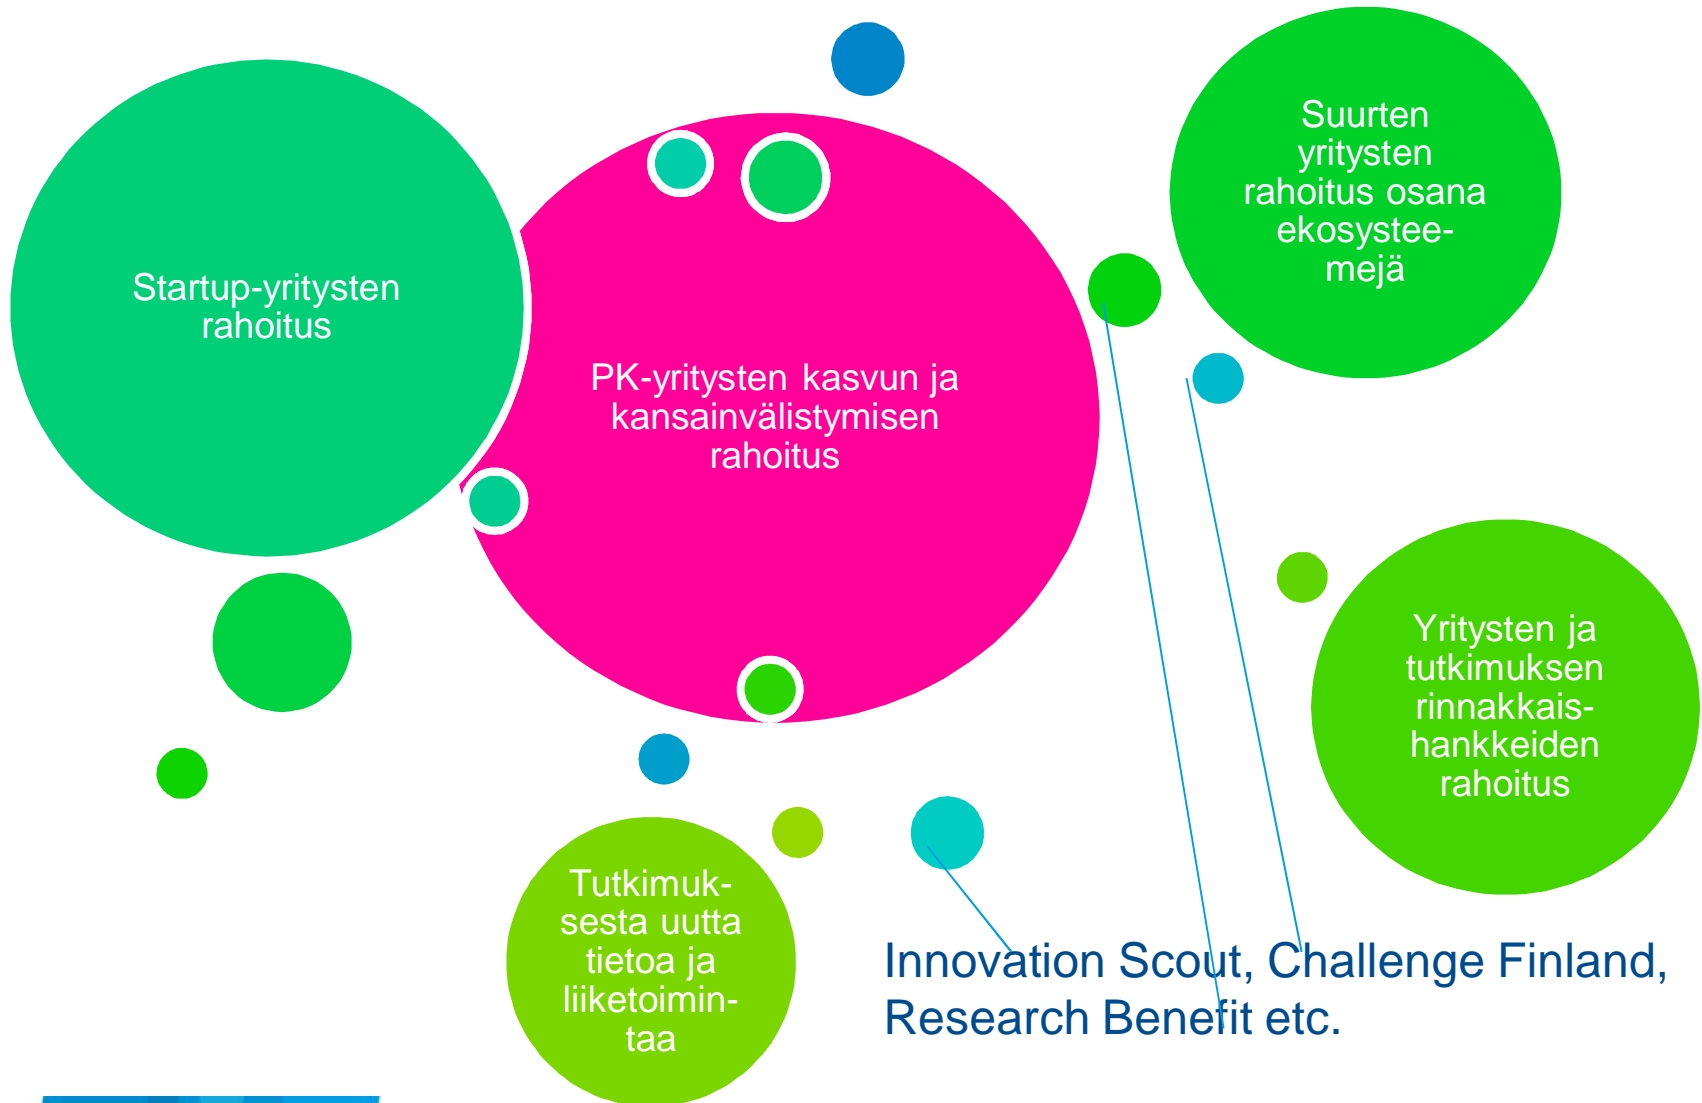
Startup-yritysten rahoitus

PK-yritysten kasvun ja kansainvälistymisen rahoitus

Suurten yritysten rahoitus osana ekosysteemejä

Yritysten ja tutkimuksen rinnakkaishankkeiden rahoitus

Tutkimuksesta uutta tietoa ja liiketoimintaa

Innovation Scout, Challenge Finland, Research Benefit etc.